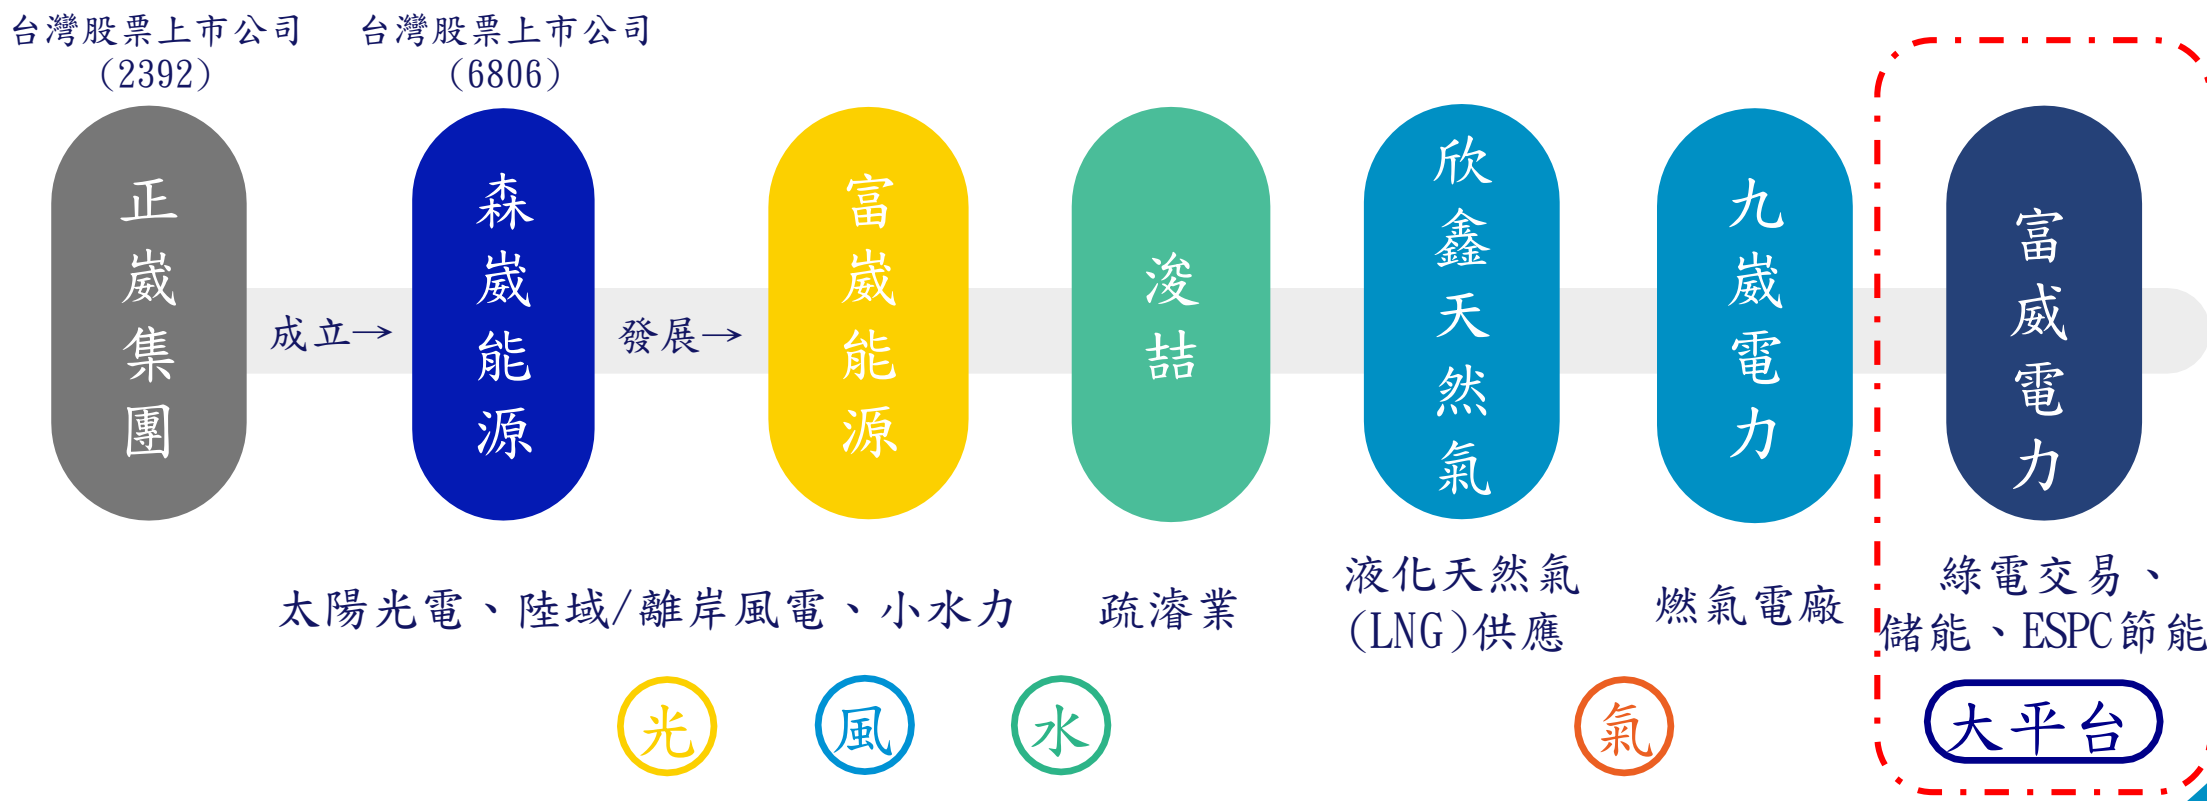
台灣股票上市公司
(2392)

台灣股票上市公司
(6806)

正崴集團

成立→

森崴能源

發展→

富崴能源

浚詰

欣鑫天然氣

九崴電力

富威電力

太陽光電、陸域/離岸風電、小水力

疏濬業

液化天然氣(LNG)供應

燃氣電廠

綠電交易、儲能、ESPC節能

光 風 水

氣

大平台